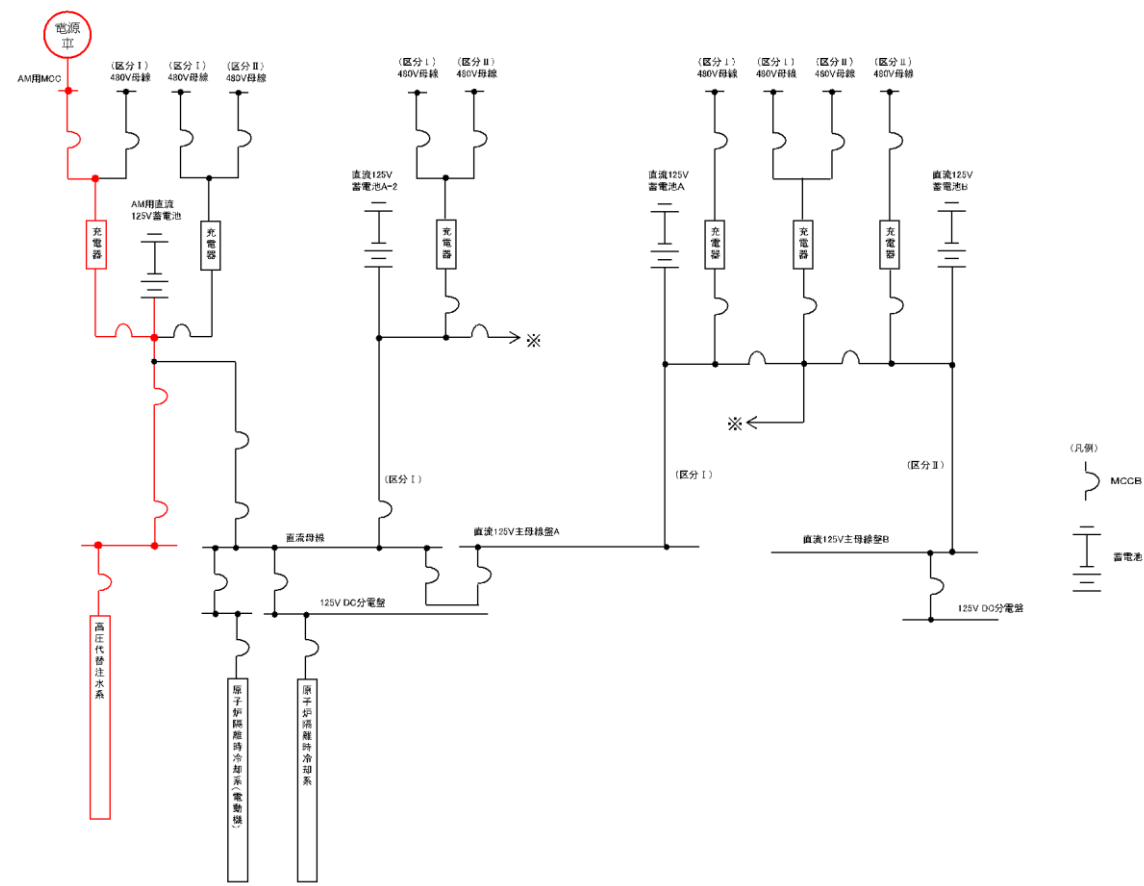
電源車

AM用MCC

（区分Ⅰ）480V母線　（区分Ⅰ）480V母線　（区分Ⅱ）480V母線

AM用直流125V蓄電池

充電器

充電器

（区分Ⅰ）480V母線　（区分Ⅱ）480V母線

直流125V蓄電池A-2

充電器

※

（区分Ⅰ）480V母線　（区分Ⅰ）480V母線　（区分Ⅱ）480V母線　（区分Ⅱ）480V母線

直流125V蓄電池A

充電器

充電器

充電器

直流125V蓄電池B

※

（区分Ⅰ）

（区分Ⅰ）

（区分Ⅱ）

直流母線

直流125V主母線盤A

直流125V主母線盤B

125V DC分電盤

125V DC分電盤

高圧代替注水系

原子炉隔離時冷却系（電動機）

原子炉隔離時冷却系

（凡例）

MCCB

蓄電池